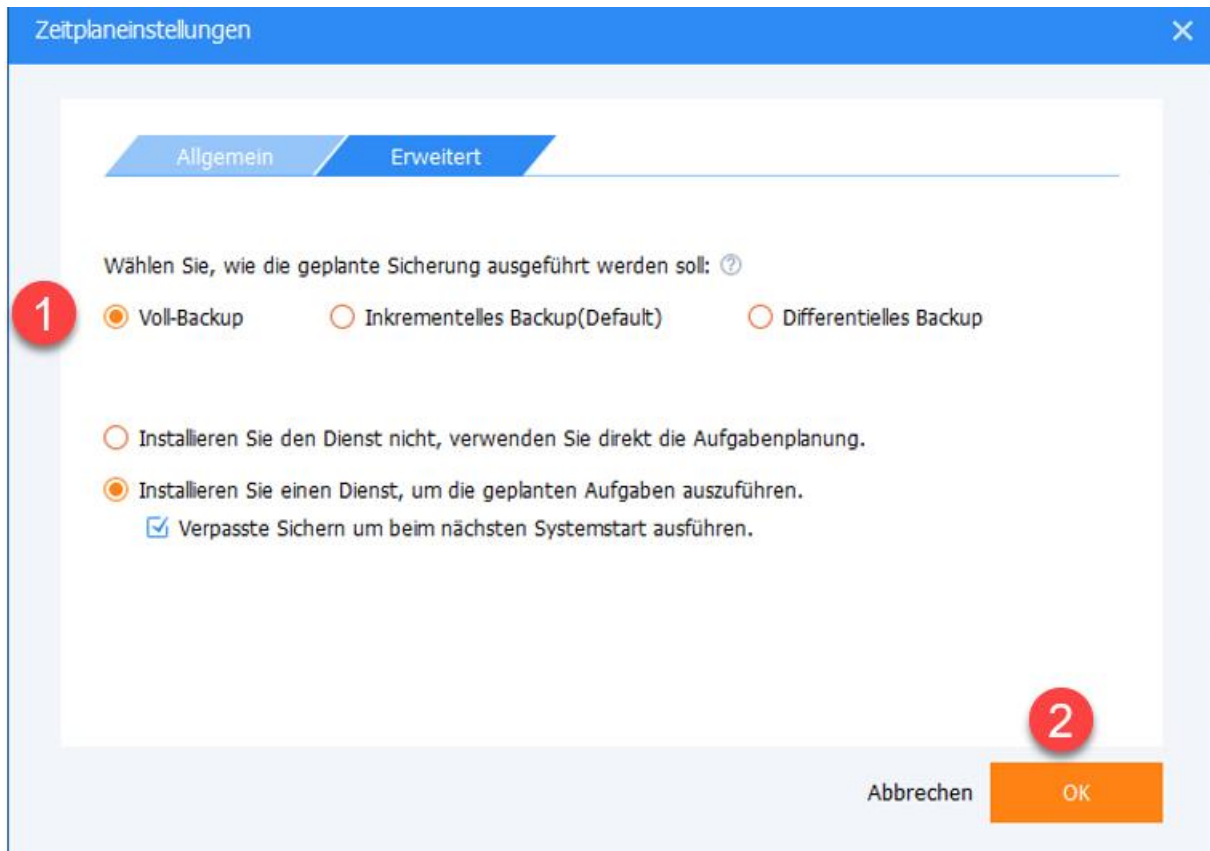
Zeitplaneinstellungen

Allgemein
Erweitert

Wählen Sie, wie die geplante Sicherung ausgeführt werden soll:

1
Voll-Backup
Inkrementelles Backup(Default)
Differentielles Backup

Installieren Sie den Dienst nicht, verwenden Sie direkt die Aufgabenplanung.
Installieren Sie einen Dienst, um die geplanten Aufgaben auszuführen.
Verpasste Sichern um beim nächsten Systemstart ausführen.

2
Abbrechen
OK